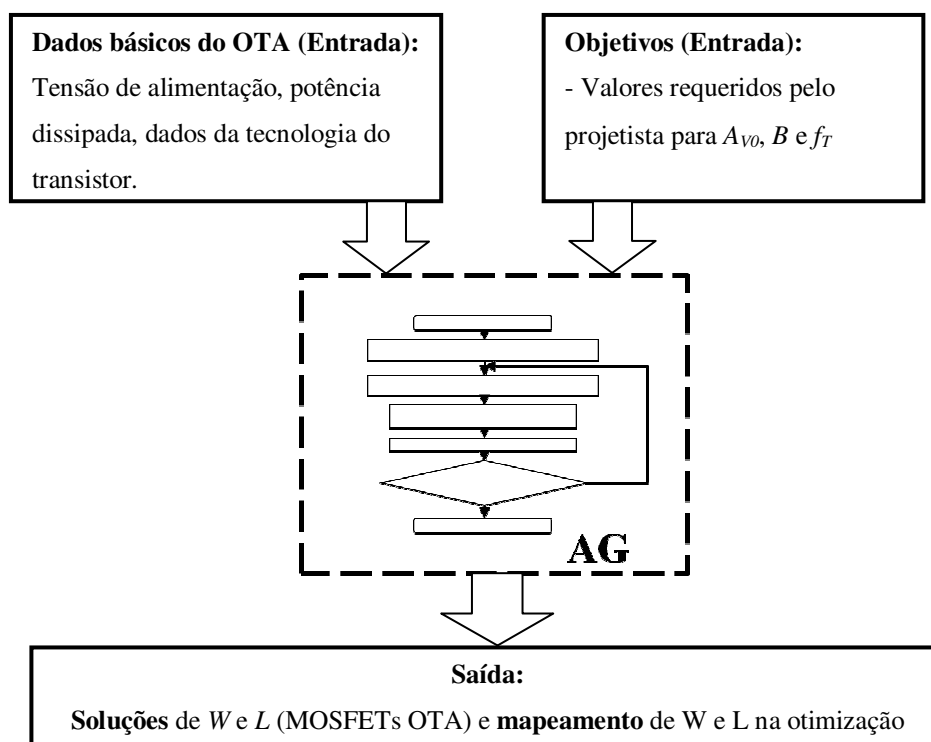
**Dados básicos do OTA (Entrada):**
Tensão de alimentação, potência dissipada, dados da tecnologia do transistor.

**Objetivos (Entrada):**
- Valores requeridos pelo projetista para $A_{V0}$, $B$ e $f_T$

AG

**Saída:**
**Soluções** de $W$ e $L$ (MOSFETs OTA) e **mapeamento** de W e L na otimização